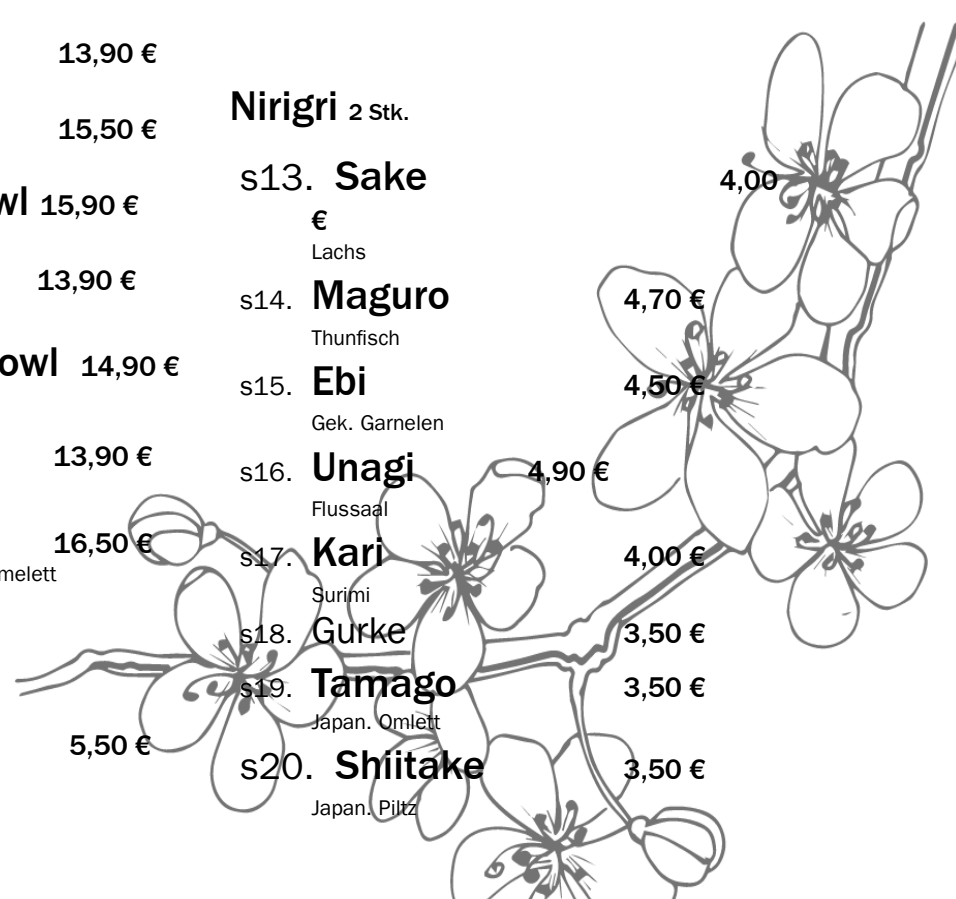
13,90 €

15,50 €

wl 15,90 €

13,90 €

owl 14,90 €

13,90 €

16,50 €
melett

5,50 €

Nirigri 2 Stk.

s13. Sake 4,00 €
Lachs

s14. Maguro 4,70 €
Thunfisch

s15. Ebi 4,50 €
Gek. Garnelen

s16. Unagi 4,90 €
Flussaal

s17. Kari 4,00 €
Surimi

s18. Gurke 3,50 €

s19. Tamago 3,50 €
Japan. Omlett

s20. Shiitake 3,50 €
Japan. Piltz